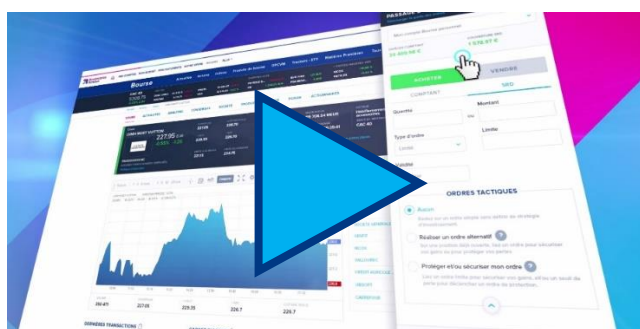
Bourse

LVMH MOET VUITTON

227,95

ACHETER

VENDRE

COMPTANT

SRD

Quantité

Montant

Type d'ordre

Limite

Validité

ORDRES TACTIQUES

Aucun

Réaliser un ordre alterné

Protéger et/ou sécuriser mon ordre

DERNIERES TRANSACTIONS